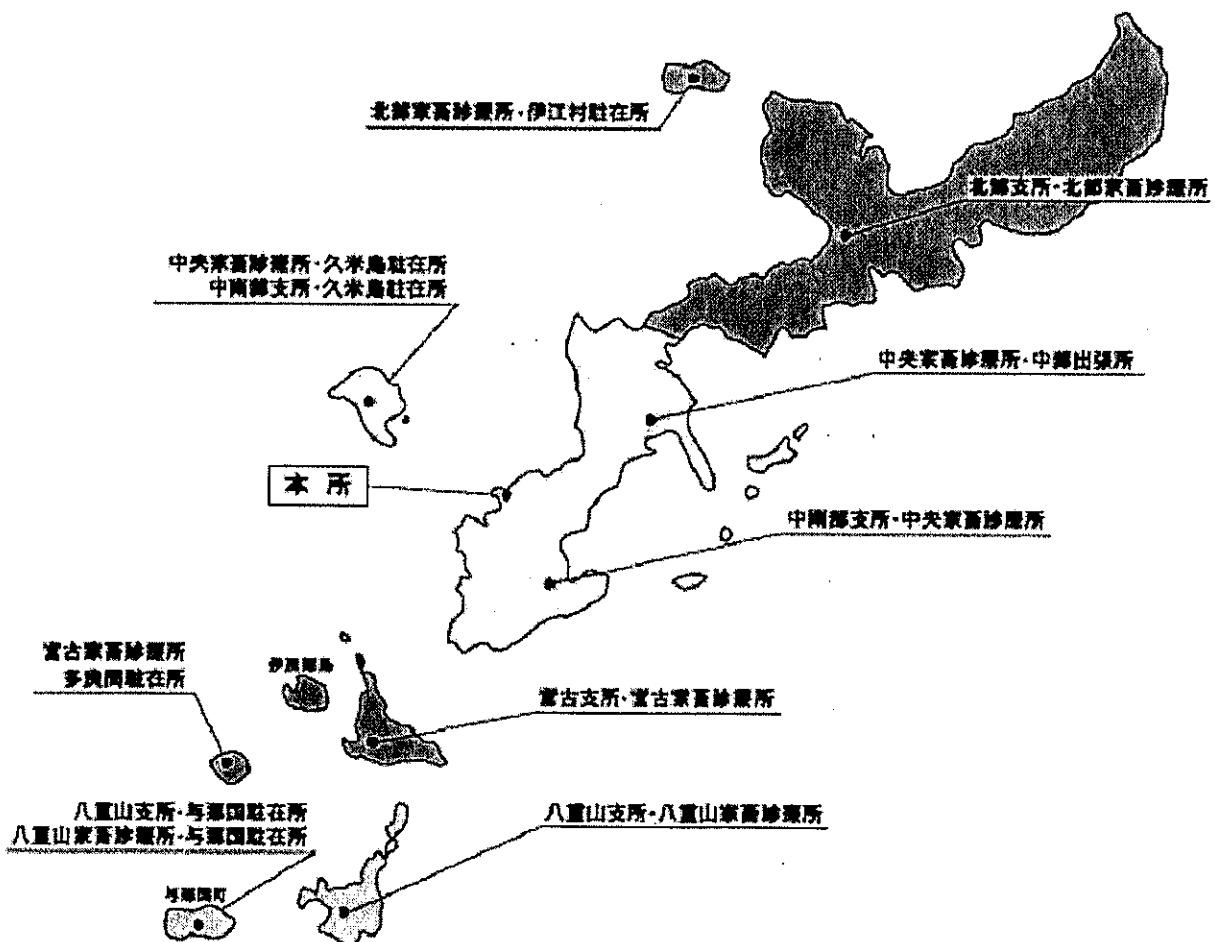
北部家畜診療所・伊江村駐在所

北部支所・北部家畜診療所

中央家畜診療所・久米島駐在所
中南部支所・久米島駐在所

中央家畜診療所・中部出張所

本 所

中南部支所・中央家畜診療所

宮古家畜診療所
多良間駐在所

伊良部島

宮古支所・宮古家畜診療所

八重山支所・与那国駐在所
八重山家畜診療所・与那国駐在所

八重山支所・八重山家畜診療所

与那国町